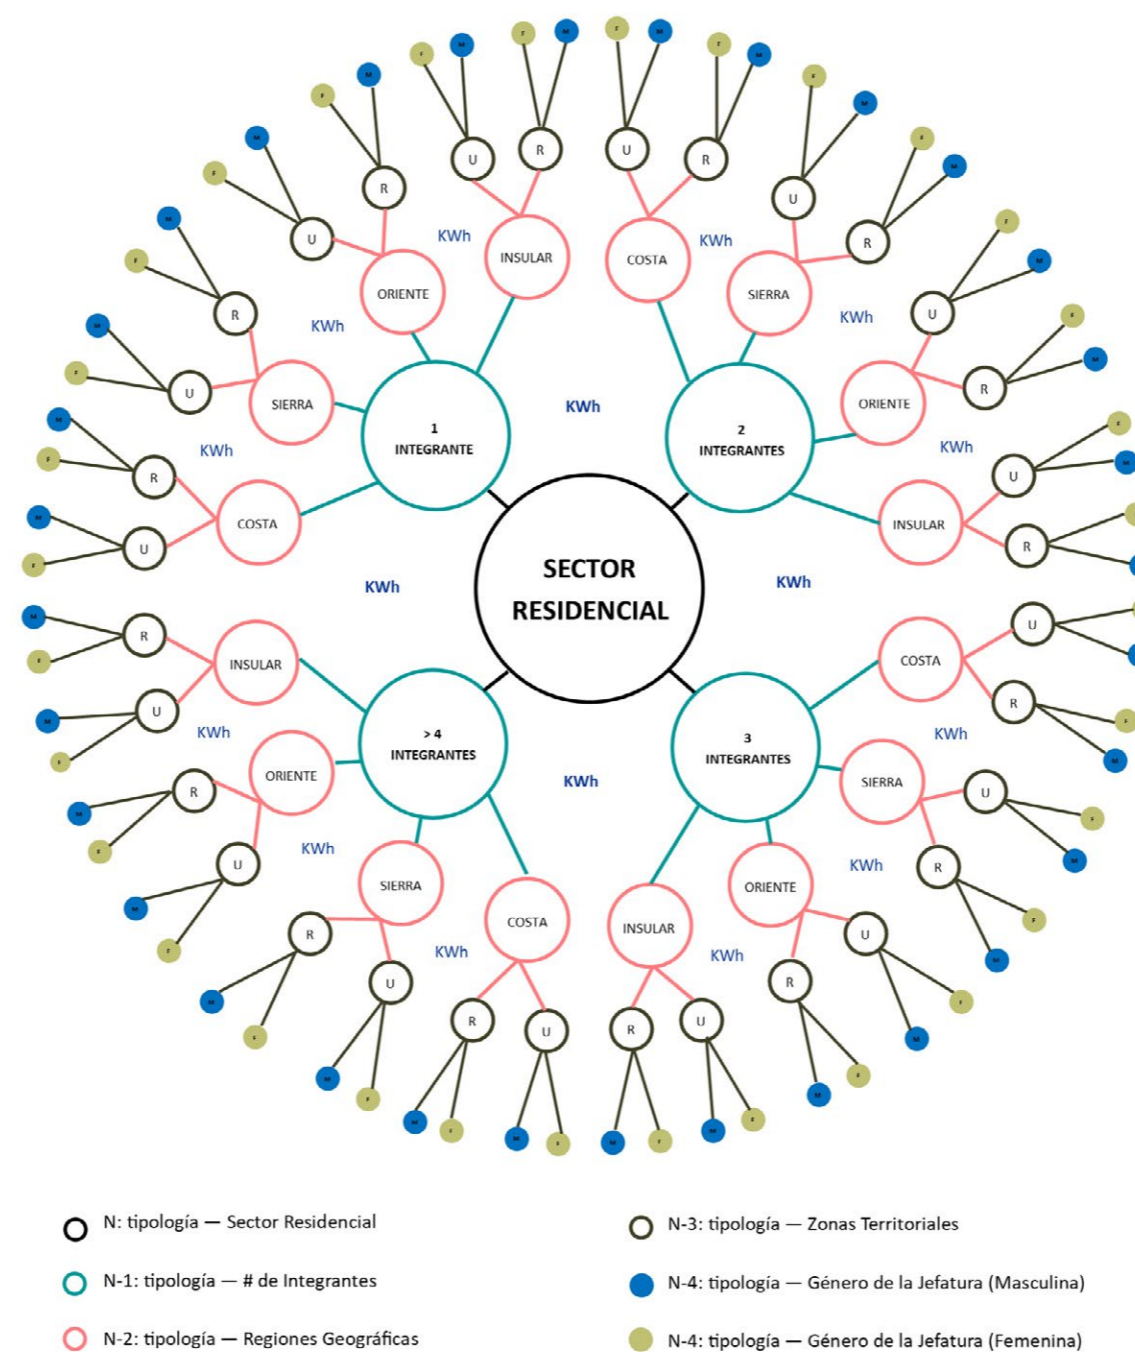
SECTOR RESIDENCIAL

KWh KWh KWh KWh

1 INTEGRANTE
ORIENTE
INSULAR
SIERRA
COSTA
KWh KWh KWh

2 INTEGRANTES
COSTA
SIERRA
ORIENTE
INSULAR
KWh KWh KWh

3 INTEGRANTES
COSTA
SIERRA
ORIENTE
INSULAR
KWh KWh KWh

> 4 INTEGRANTES
INSULAR
ORIENTE
SIERRA
COSTA
KWh KWh KWh

U R M F

N: tipología — Sector Residencial
N-1: tipología — # de Integrantes
N-2: tipología — Regiones Geográficas
N-3: tipología — Zonas Territoriales
N-4: tipología — Género de la Jefatura (Masculina)
N-4: tipología — Género de la Jefatura (Femenina)